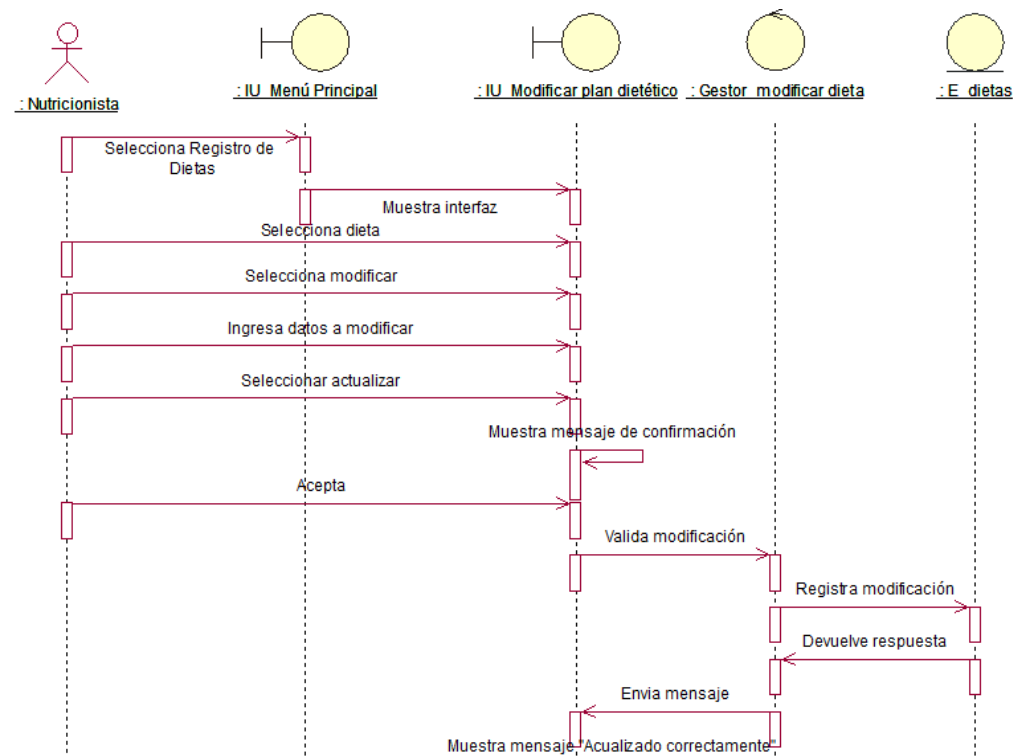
: Nutricionista

: IU_Menú Principal

: IU_Modificar plan dietético

: Gestor_modificar dieta

: E_dietas

Selecciona Registro de Dietas

Muestra interfaz

Selecciona dieta

Selecciona modificar

Ingresa datos a modificar

Seleccionar actualizar

Muestra mensaje de confirmación

Acepta

Valida modificación

Registra modificación

Devuelve respuesta

Envia mensaje

Muestra mensaje "Acualizado correctamente"